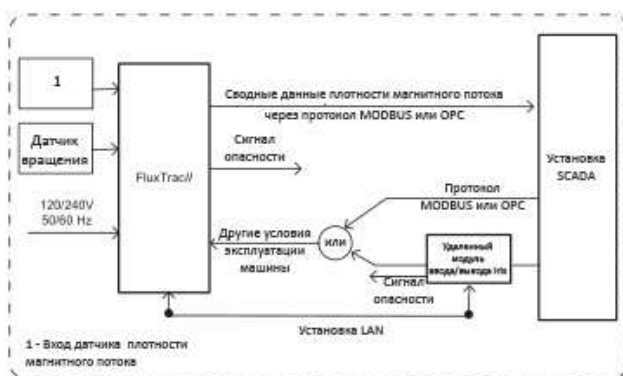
1

Датчик вращения

120/240V
50/60 Hz

FluxTrac//

Сводные данные плотности магнитного потока через протокол MODBUS или OPC

Сигнал опасности

Установка SCADA

Протокол MODBUS или OPC

Другие условия эксплуатации машины

или

Удаленный модуль ввода/вывода Iris

Сигнал опасности

Установка LAN

1 - Вход датчика плотности магнитного потока